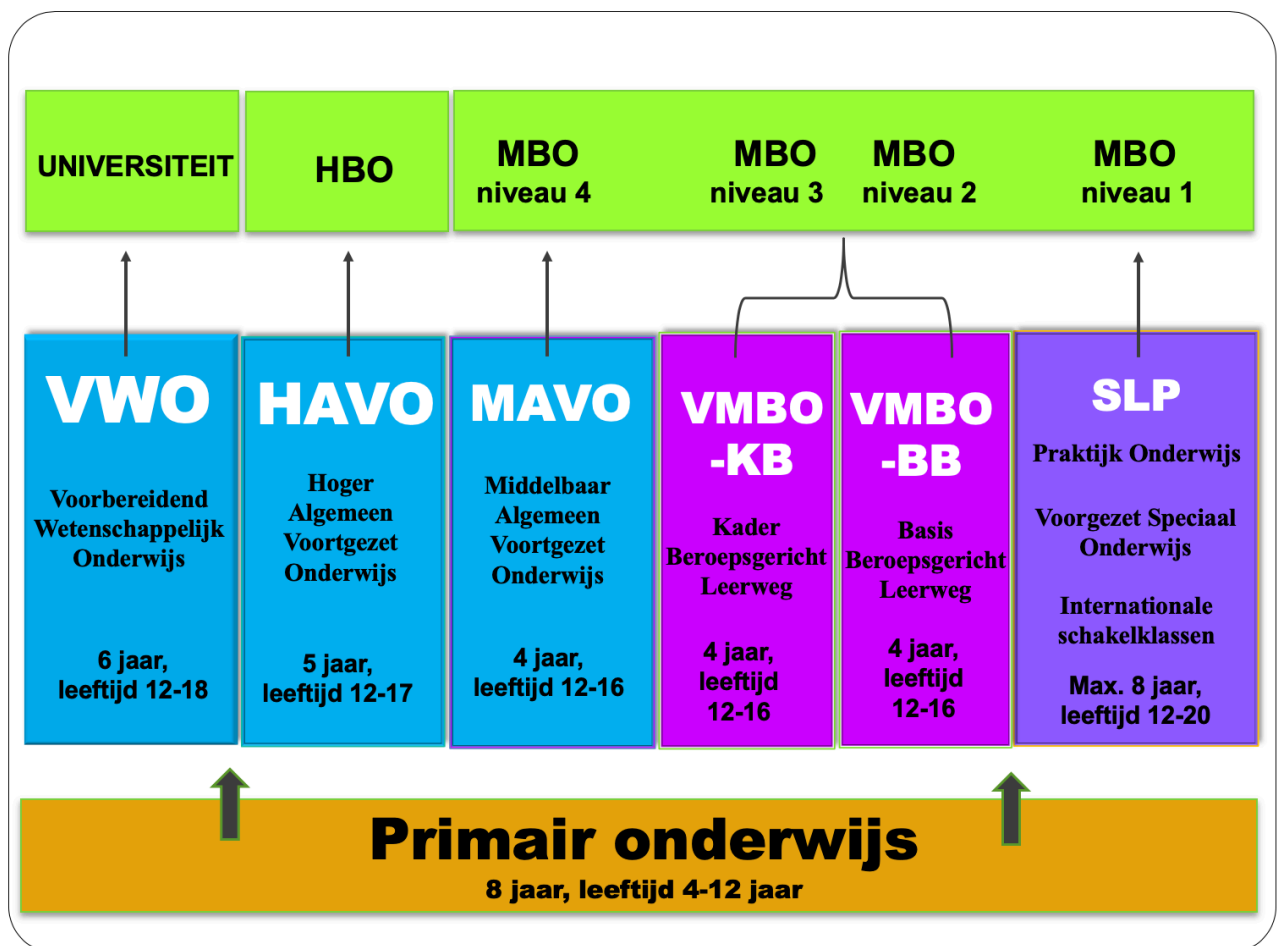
UNIVERSITEIT

HBO

MBO niveau 4

MBO niveau 3

MBO niveau 2

MBO niveau 1

VWO

Voorbereidend Wetenschappelijk Onderwijs

6 jaar, leeftijd 12-18

HAVO

Hoger Algemeen Voortgezet Onderwijs

5 jaar, leeftijd 12-17

MAVO

Middelbaar Algemeen Voortgezet Onderwijs

4 jaar, leeftijd 12-16

VMBO -KB

Kader Beroepsgericht Leerweg

4 jaar, leeftijd 12-16

VMBO -BB

Basis Beroepsgericht Leerweg

4 jaar, leeftijd 12-16

SLP

Praktijk Onderwijs

Voorgezet Speciaal Onderwijs

Internationale schakelklassen

Max. 8 jaar, leeftijd 12-20

Primair onderwijs

8 jaar, leeftijd 4-12 jaar